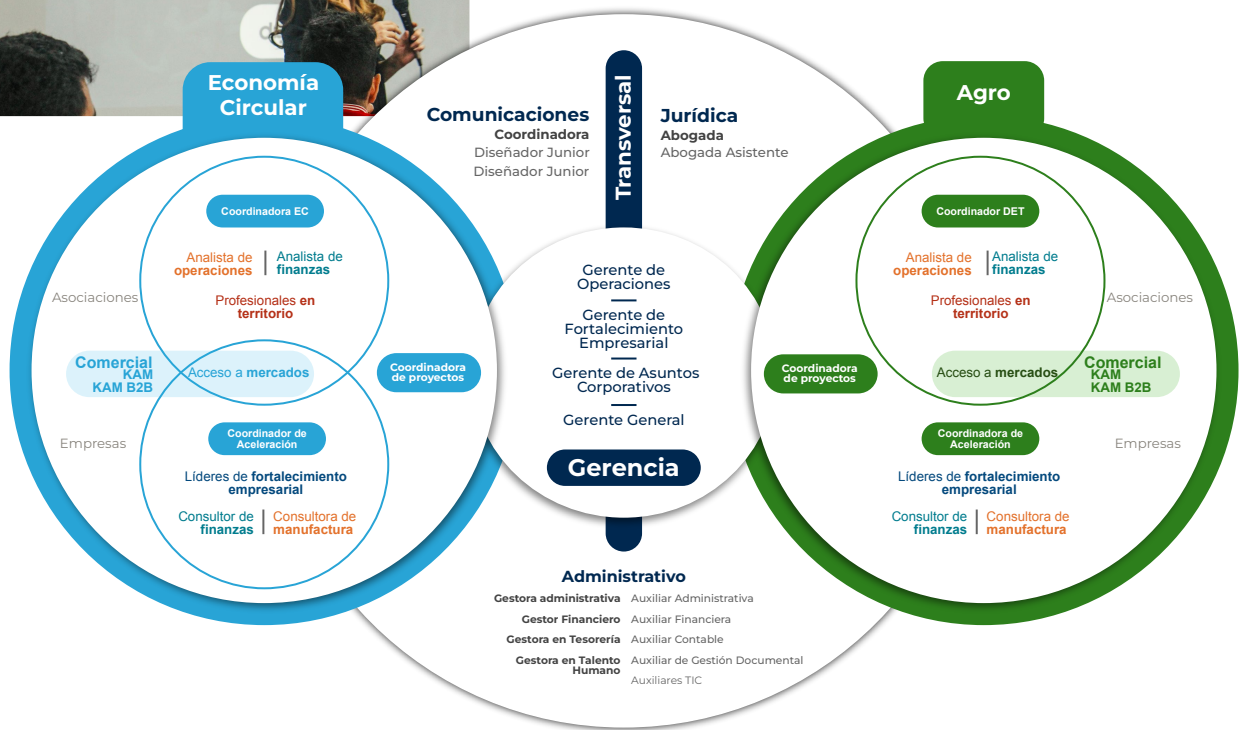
Economía Circular

Agro

Comunicaciones
Coordinadora
Diseñador Junior
Diseñador Junior

Transversal

Jurídica
Abogada
Abogada Asistente

Coordinadora EC

Analista de operaciones | Analista de finanzas

Profesionales en territorio

Asociaciones

Comercial
KAM
KAM B2B

Acceso a mercados

Coordinadora de proyectos

Empresas

Coordinador de Aceleración

Líderes de fortalecimiento empresarial

Consultor de finanzas | Consultora de manufactura

Gerente de Operaciones

Gerente de Fortalecimiento Empresarial

Gerente de Asuntos Corporativos

Gerente General

Gerencia

Coordinador DET

Analista de operaciones | Analista de finanzas

Profesionales en territorio

Asociaciones

Coordinadora de proyectos

Acceso a mercados

Comercial
KAM
KAM B2B

Coordinadora de Aceleración

Empresas

Líderes de fortalecimiento empresarial

Consultor de finanzas | Consultora de manufactura

Administrativo

| | |
|---|---|
| Gestora administrativa | Auxiliar Administrativa |
| Gestor Financiero | Auxiliar Financiera |
| Gestora en Tesorería | Auxiliar Contable |
| Gestora en Talento Humano | Auxiliar de Gestión Documental |
| | Auxiliares TIC |